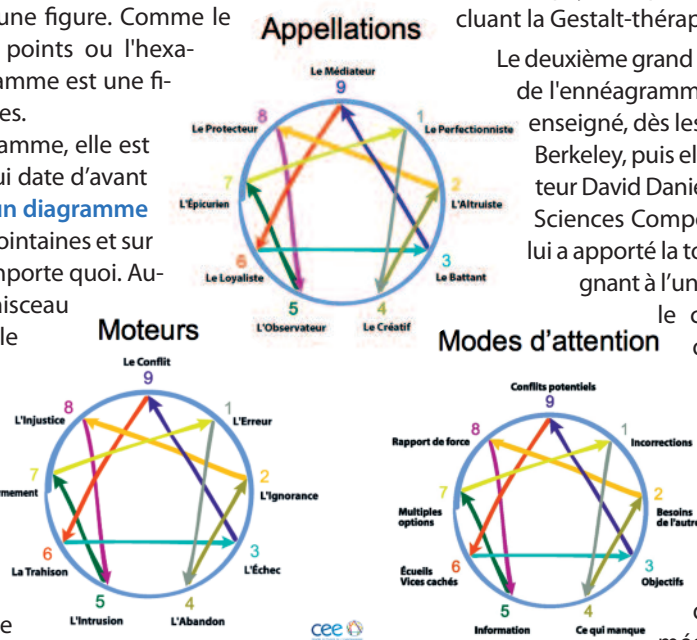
une figure. Comme le points ou l'hexagramme est une figures.

gramme, elle est qui date d'avant un diagramme lointaines et sur importe quoi. Auisceau le

cluant la Gestalt-thérap

Le deuxième grand de l'ennéagramm enseigné, dès les Berkeley, puis el teur David Danie Sciences Compo lui a apporté la to gnant à l'un le c c

Appellations

Le Médiateur
9
1
Le Perfectionniste
2
L'Altruiste
3
Le Battant
4
Le Créatif
5
L'Observateur
6
Le Loyaliste
7
L'Épicurien
8
Le Protecteur

Moteurs

Le Conflit
9
1
L'Erreur
2
L'Ignorance
3
L'Échec
4
L'Abandon
5
L'Intrusion
6
La Trahison
7
rnement
8
L'Injustice

Modes d'attention

Conflits potentiels
9
1
Incorrections
2
Besoins de l'autr
3
Objectifs
4
Ce qui manque
5
Information
6
Écueils Vices cachés
7
Multiples options
8
Rapport de force

cee

e

c

mé